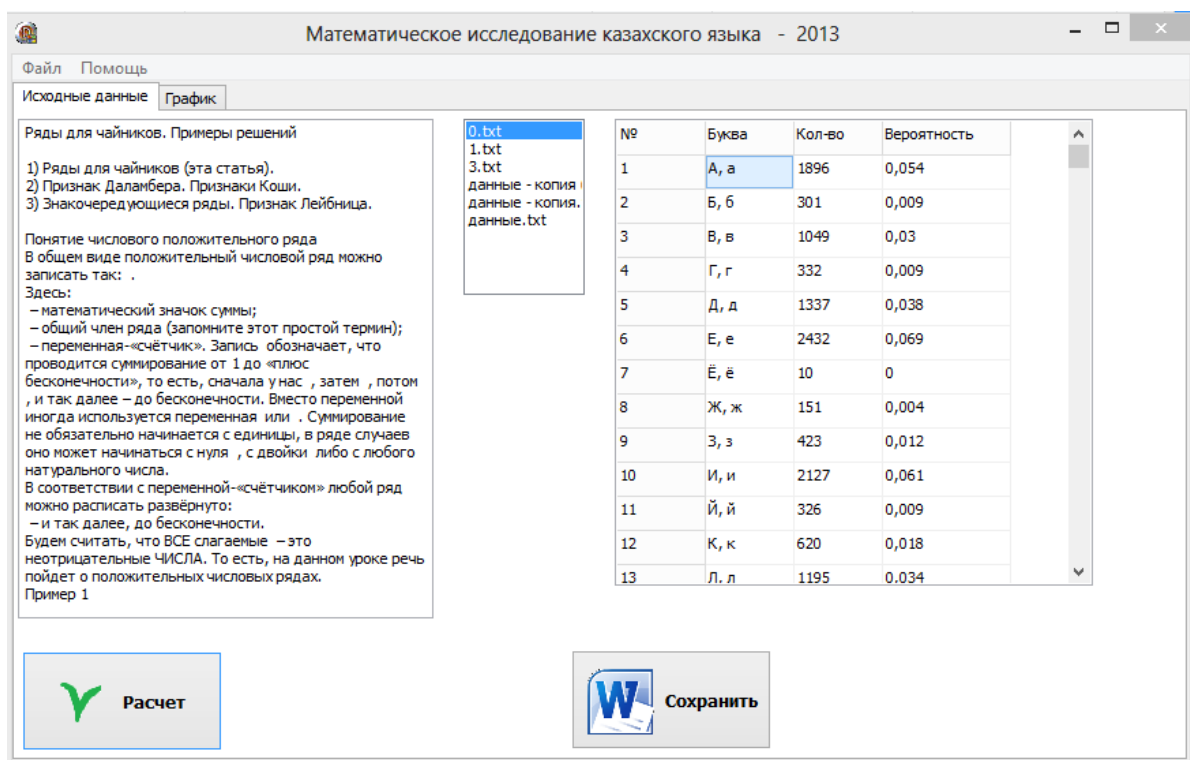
Математическое исследование казахского языка - 2013

Файл Помощь

Исходные данные | График

Ряды для чайников. Примеры решений

1) Ряды для чайников (эта статья).
2) Признак Даламбера. Признаки Коши.
3) Знакочередующиеся ряды. Признак Лейбница.

Понятие числового положительного ряда
В общем виде положительный числовой ряд можно записать так: .
Здесь:
– математический значок суммы;
– общий член ряда (запомните этот простой термин);
– переменная-«счётчик». Запись обозначает, что проводится суммирование от 1 до «плюс бесконечности», то есть, сначала у нас , затем , потом , и так далее – до бесконечности. Вместо переменной иногда используется переменная или . Суммирование не обязательно начинается с единицы, в ряде случаев оно может начинаться с нуля , с двойки либо с любого натурального числа.
В соответствии с переменной-«счётчиком» любой ряд можно расписать развёрнуто:
– и так далее, до бесконечности.
Будем считать, что ВСЕ слагаемые – это неотрицательные ЧИСЛА. То есть, на данном уроке речь пойдет о положительных числовых рядах.
Пример 1

0.txt
1.txt
3.txt
данные - копия (
данные - копия.
данные.txt

| № | Буква | Кол-во | Вероятность |
|---|---|---|---|
| 1 | А, а | 1896 | 0,054 |
| 2 | Б, б | 301 | 0,009 |
| 3 | В, в | 1049 | 0,03 |
| 4 | Г, г | 332 | 0,009 |
| 5 | Д, д | 1337 | 0,038 |
| 6 | Е, е | 2432 | 0,069 |
| 7 | Ё, ё | 10 | 0 |
| 8 | Ж, ж | 151 | 0,004 |
| 9 | З, з | 423 | 0,012 |
| 10 | И, и | 2127 | 0,061 |
| 11 | Й, й | 326 | 0,009 |
| 12 | К, к | 620 | 0,018 |
| 13 | Л, л | 1195 | 0,034 |

Расчет

Сохранить